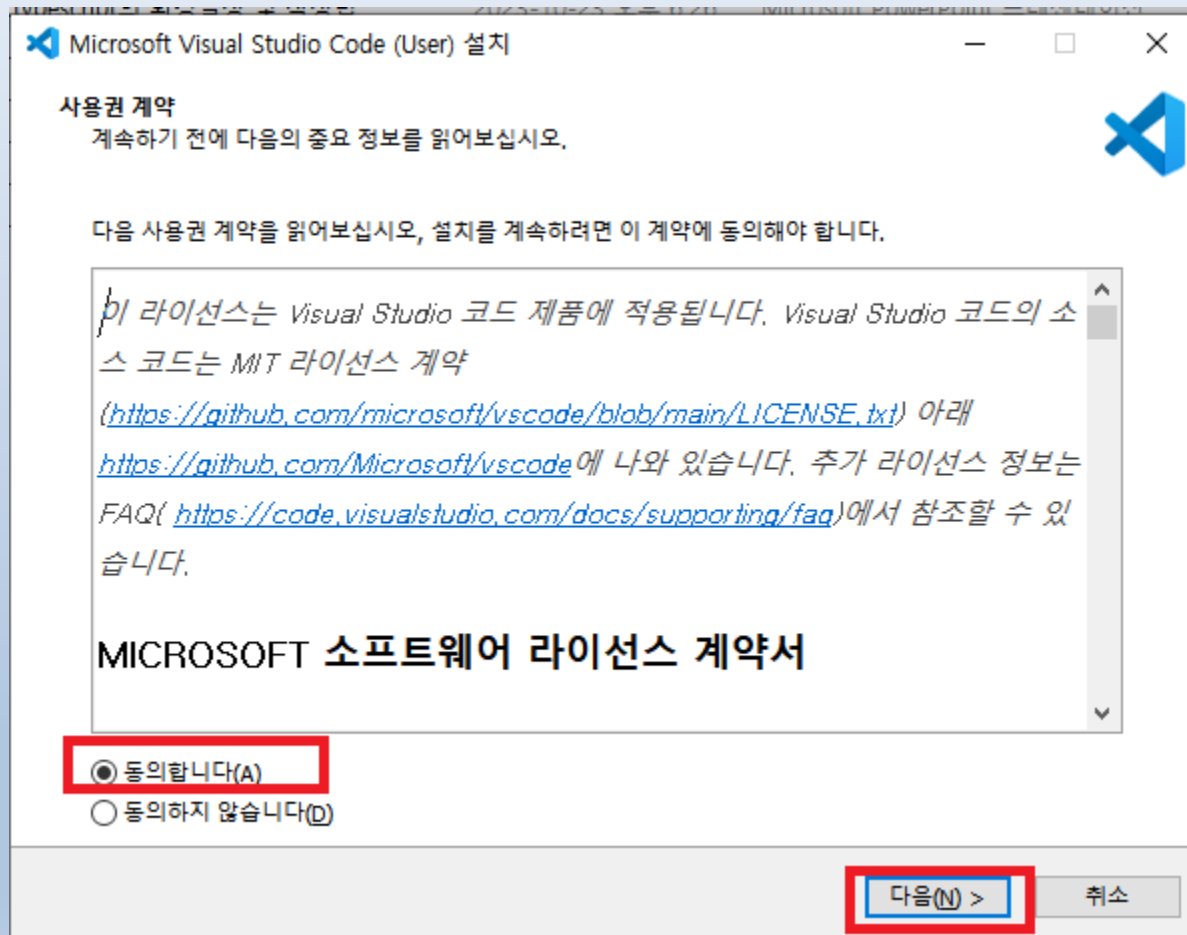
Microsoft Visual Studio Code (User) 설치

사용권 계약
계속하기 전에 다음의 중요 정보를 읽어보십시오.

다음 사용권 계약을 읽어보십시오, 설치를 계속하려면 이 계약에 동의해야 합니다.

이 라이선스는 Visual Studio 코드 제품에 적용됩니다. Visual Studio 코드의 소스 코드는 MIT 라이선스 계약 (https://github.com/microsoft/vscode/blob/main/LICENSE.txt) 아래 https://github.com/Microsoft/vscode에 나와 있습니다. 추가 라이선스 정보는 FAQ( https://code.visualstudio.com/docs/supporting/faq)에서 참조할 수 있습니다.

MICROSOFT 소프트웨어 라이선스 계약서

동의합니다(A)
동의하지 않습니다(D)

다음(N) >
취소